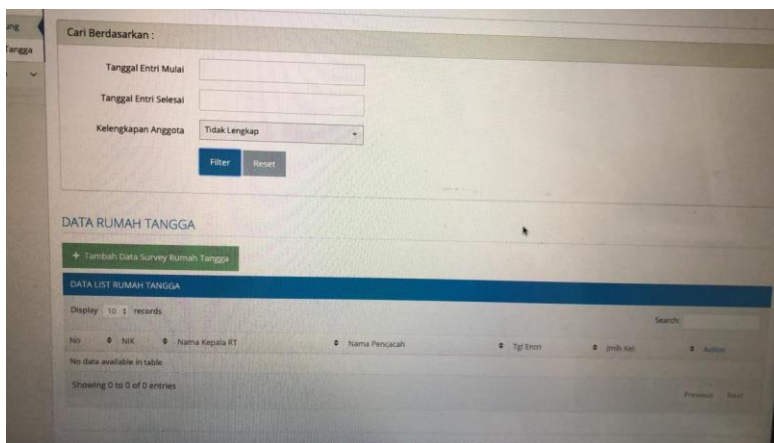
ang
Tangga

Cari Berdasarkan :

Tanggal Entri Mulai

Tanggal Entri Selesai

Kelengkapan Anggota Tidak Lengkap

Filter Reset

DATA RUMAH TANGGA

+ Tambah Data Survey Rumah Tangga

DATA LIST RUMAH TANGGA

Display 10 records

Search:

| No | NIK | Nama Kepala RT | Nama Pencacah | Tgl Entri | Jmlh Kel | Action |
|---|---|---|---|---|---|---|
| No data available in table | | | | | | |

Showing 0 to 0 of 0 entries

Previous Next